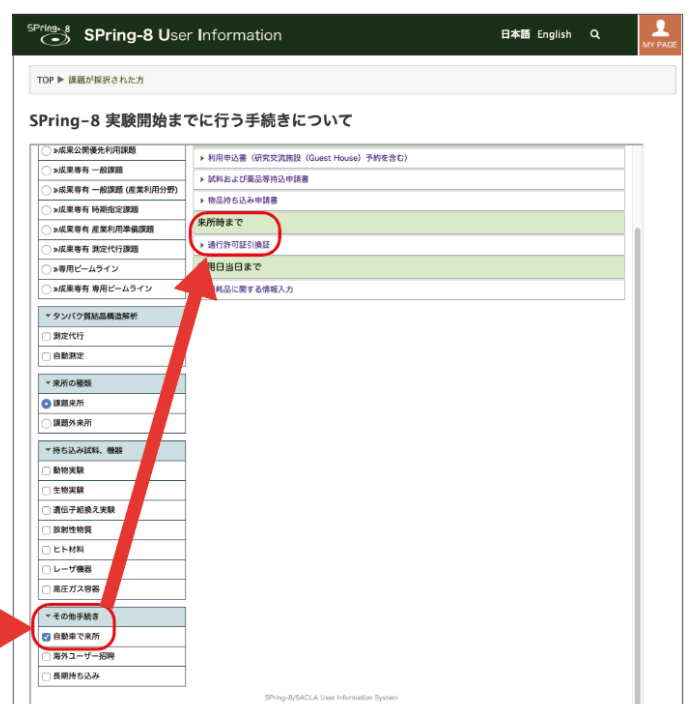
SPring-8 SPring-8 User Information

日本語 English

MY PAGE

TOP ▶ 課題が採択された方

SPring-8 実験開始までに行う手続きについて

≫成果公開優先利用課題
≫成果専有 一般課題
≫成果専有 一般課題 (産業利用分野)
≫成果専有 時期指定課題
≫成果専有 産業利用準備課題
≫成果専有 測定代行課題
≫専用ビームライン
≫成果専有 専用ビームライン

▼ タンパク質結晶構造解析
測定代行
自動測定

▼ 来所の種類
課題来所
課題外来所

▼ 持ち込み試料、機器
動物実験
生物実験
遺伝子組換え実験
放射性物質
ヒト材料
レーザ機器
高圧ガス容器

▼ その他手続き
自動車で来所
海外ユーザー招聘
長期持ち込み

▶ 利用申込書（研究交流施設（Guest House）予約を含む）
▶ 試料および薬品等持込申請書
▶ 物品持ち込み申請書

来所時まで
▶ 通行許可証引換証

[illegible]日当日まで
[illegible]料品に関する情報入力

SPring-8/SACLA User Information System